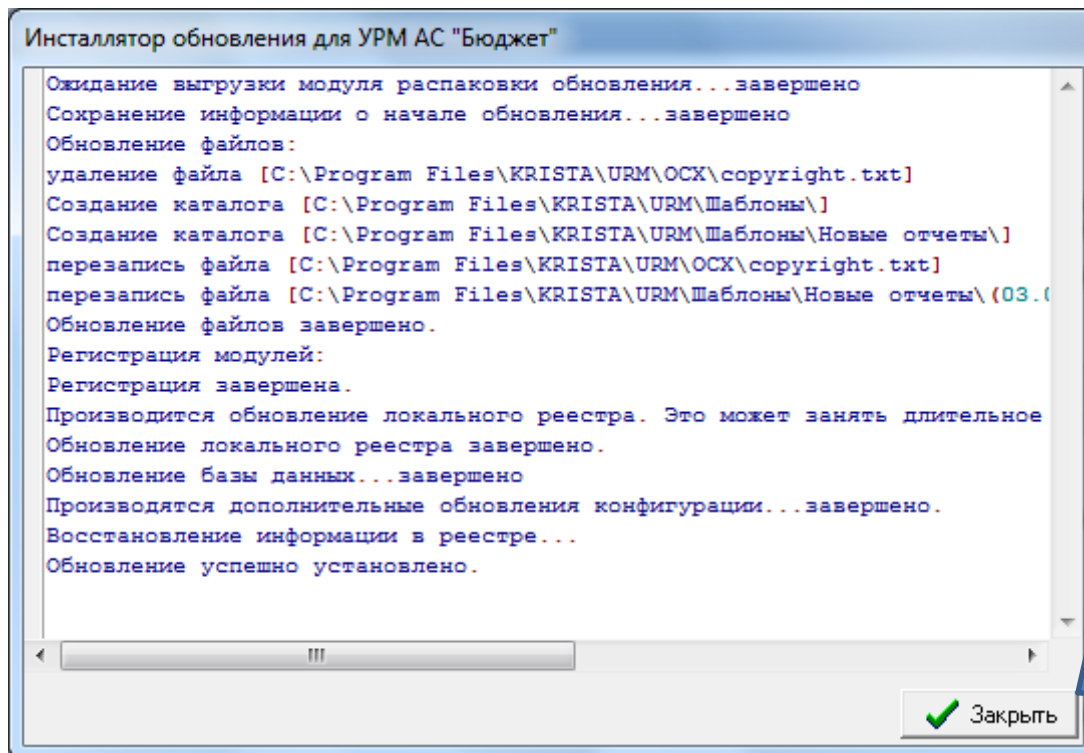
Инсталлятор обновления для УРМ АС "Бюджет"

Ожидание выгрузки модуля распаковки обновления...завершено
Сохранение информации о начале обновления...завершено
Обновление файлов:
удаление файла [C:\Program Files\KRISTA\URM\OCX\copyright.txt]
Создание каталога [C:\Program Files\KRISTA\URM\Шаблоны\]
Создание каталога [C:\Program Files\KRISTA\URM\Шаблоны\Новые отчеты\]
перезапись файла [C:\Program Files\KRISTA\URM\OCX\copyright.txt]
перезапись файла [C:\Program Files\KRISTA\URM\Шаблоны\Новые отчеты\(03.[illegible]
Обновление файлов завершено.
Регистрация модулей:
Регистрация завершена.
Производится обновление локального реестра. Это может занять длительное
Обновление локального реестра завершено.
Обновление базы данных...завершено
Производятся дополнительные обновления конфигурации...завершено.
Восстановление информации в реестре...
Обновление успешно установлено.

Закрыть